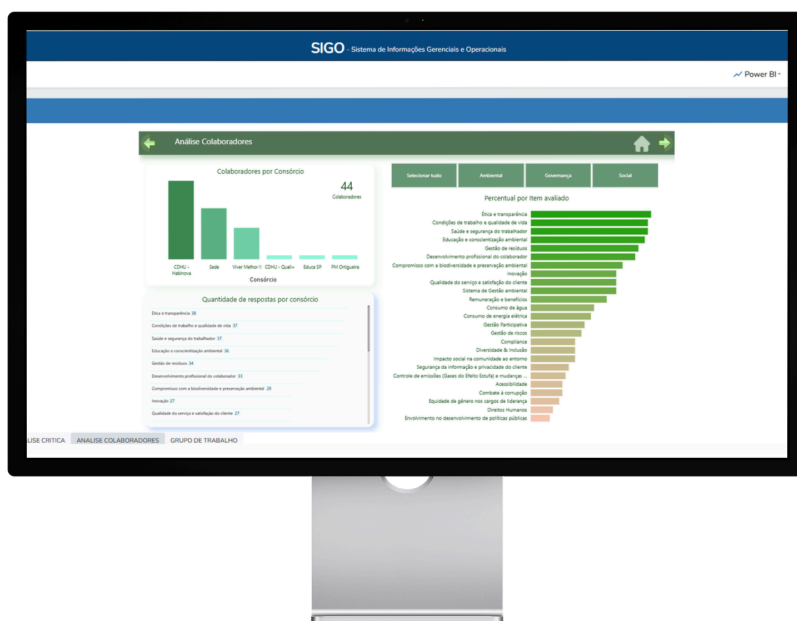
SIGO - Sistema de Informações Gerenciais e Operacionais

Power BI

Análise Colaboradores

Colaboradores por Consórcio

44
Colaboradores

CDHU - Habitcons
Sede
Viver Melhor II
CDHU - Quali+
Educa SP
PVI Origuaira

Consórcio

Quantidade de respostas por consórcio

Ética e transparência 38
Condições de trabalho e qualidade de vida 37
Saúde e segurança do trabalhador 37
Educação e conscientização ambiental 36
Gestão de resíduos 34
Desenvolvimento profissional do colaborador 33
Compromisso com a biodiversidade e preservação ambiental 29
Inovação 27
Qualidade do serviço e satisfação do cliente 27

Selecionar tudo
Ambiental
Governança
Social

Percentual por Item avaliado

Ética e transparência
Condições de trabalho e qualidade de vida
Saúde e segurança do trabalhador
Educação e conscientização ambiental
Gestão de resíduos
Desenvolvimento profissional do colaborador
Compromisso com a biodiversidade e preservação ambiental
Inovação
Qualidade do serviço e satisfação do cliente
Sistema de Gestão ambiental
Remuneração e benefícios
Consumo de água
Consumo de energia elétrica
Gestão Participativa
Gestão de riscos
Compliance
Diversidade & Inclusão
Impacto social na comunidade ao entorno
Segurança da informação e privacidade do cliente
Controle de emissões (Gases do Efeito Estufa) e mudança ...
Acessibilidade
Combate à corrupção
Equidade de gênero nos cargos de liderança
Direitos Humanos
Envolvimento no desenvolvimento de políticas públicas

LISE CRITICA
ANALISE COLABORADORES
GRUPO DE TRABALHO